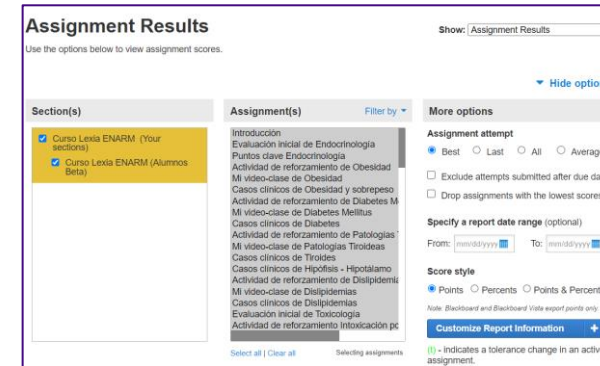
Assignment Results

Use the options below to view assignment scores.

Show: Assignment Results

▼ Hide optio

Section(s)

Curso Lexia ENARM (Your sections)

Curso Lexia ENARM (Alumnos Beta)

Assignment(s)

Filter by ▾

Introducción
Evaluación inicial de Endocrinología
Puntos clave Endocrinología
Actividad de reforzamiento de Obesidad
Mi video-clase de Obesidad
Casos clínicos de Obesidad y sobrepeso
Actividad de reforzamiento de Diabetes M
Mi video-clase de Diabetes Mellitus
Casos clínicos de Diabetes
Actividad de reforzamiento de Patologías
Mi video-clase de Patologías Tiroideas
Casos clínicos de Tiroides
Casos clínicos de Hipófisis - Hipotálamo
Actividad de reforzamiento de Dislipidemi
Mi video-clase de Dislipidemias
Casos clínicos de Dislipidemias
Evaluación inicial de Toxicología
Actividad de reforzamiento Intoxicación pc

Select all | Clear all

Selecting assignments

More options

Assignment attempt

Best ○ Last ○ All ○ Averag

Exclude attempts submitted after due da

Drop assignments with the lowest scores

Specify a report date range (optional)

From: mm/dd/yyyy To: mm/dd/yyyy

Score style

Points ○ Percents ○ Points & Percent

Note: Blackboard and Blackboard Vista export points only.

Customize Report Information +

(!) - indicates a tolerance change in an activ assignment.